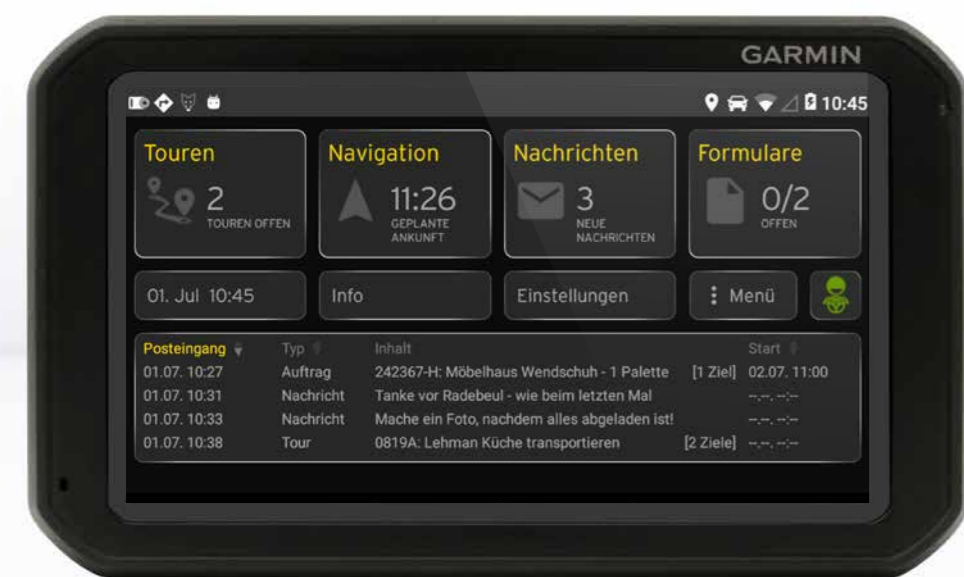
GARMIN

10:45

Touren
2
TOUREN OFFEN

Navigation
11:26
GEPLANTE ANKUNFT

Nachrichten
3
NEUE NACHRICHTEN

Formulare
0/2
OFFEN

01. Jul 10:45

Info

Einstellungen

⋮ Menü

| Posteingang | Typ | Inhalt | | Start |
|---|---|---|---|---|
| 01.07. 10:27 | Auftrag | 242367-H: Möbelhaus Wendschuh - 1 Palette | [1 Ziel] | 02.07. 11:00 |
| 01.07. 10:31 | Nachricht | Tanke vor Radebeul - wie beim letzten Mal | | --.--. --:-- |
| 01.07. 10:33 | Nachricht | Mache ein Foto, nachdem alles abgeladen ist! | | --.--. --:-- |
| 01.07. 10:38 | Tour | 0819A: Lehman Küche transportieren | [2 Ziele] | --.--. --:-- |